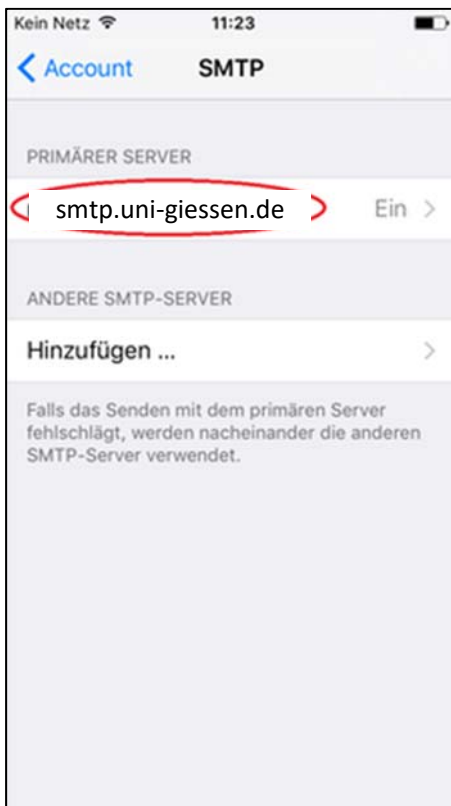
Kein Netz 11:23

Account SMTP

PRIMÄRER SERVER

smtp.uni-giessen.de Ein

ANDERE SMTP-SERVER

Hinzufügen ...

Falls das Senden mit dem primären Server fehlschlägt, werden nacheinander die anderen SMTP-Server verwendet.